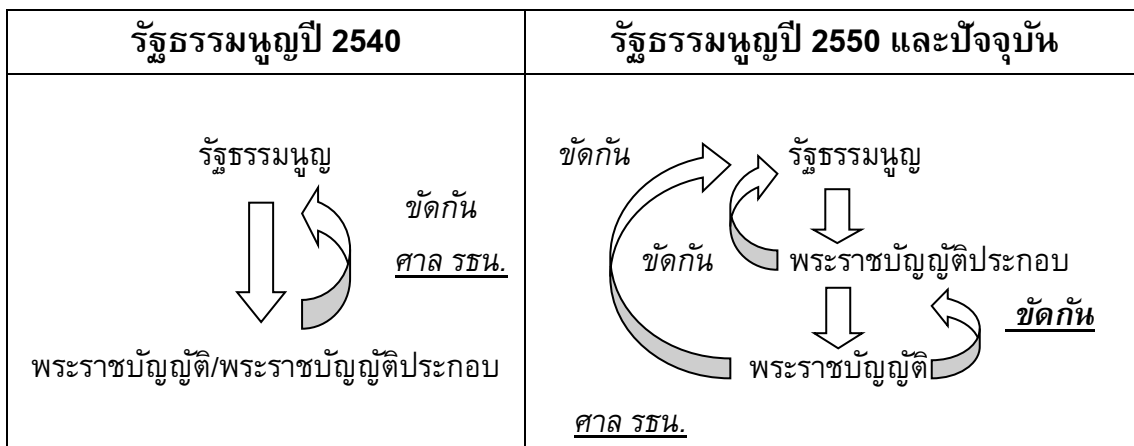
| รัฐธรรมนูญปี 2540 | รัฐธรรมนูญปี 2550 และปัจจุบัน |
|---|---|
| รัฐธรรมนูญ<br>ขัดกัน<br>ศาล รธน.<br>พระราชบัญญัติ/พระราชบัญญัติประกอบ | ขัดกัน<br>รัฐธรรมนูญ<br>ขัดกัน<br>พระราชบัญญัติประกอบ<br>ขัดกัน<br>พระราชบัญญัติ<br>ศาล รธน. |